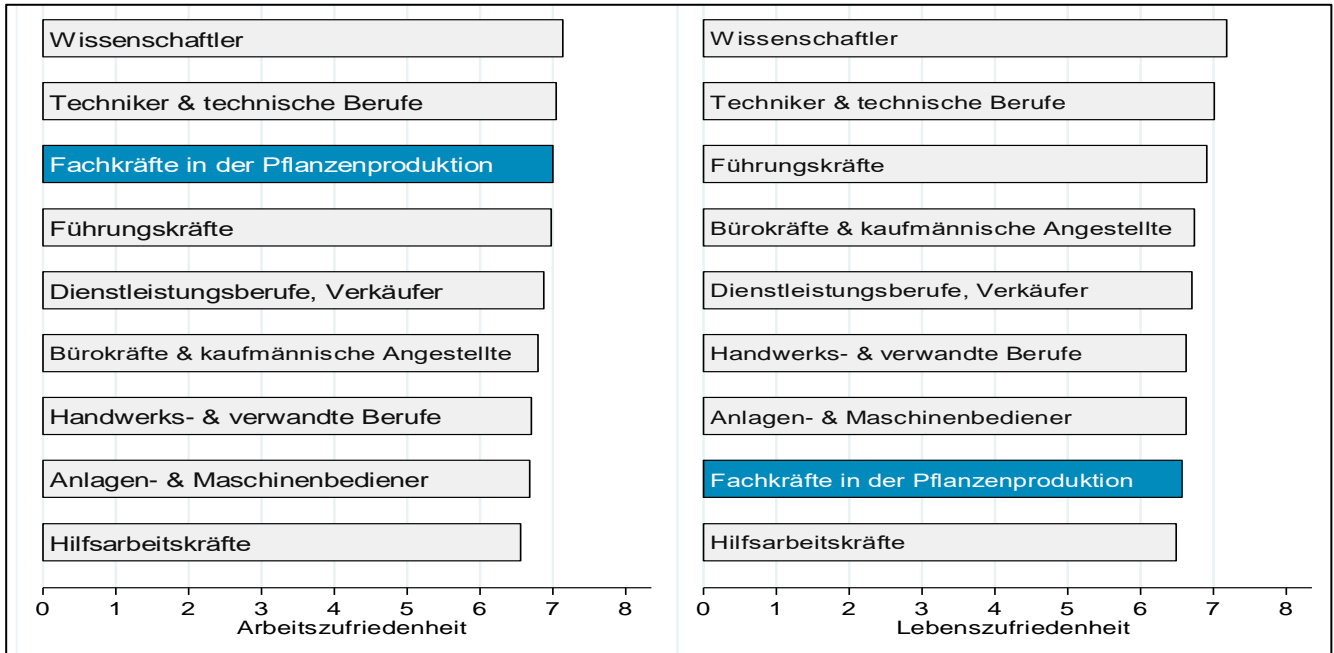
Wissenschaftler
Techniker & technische Berufe
Fachkräfte in der Pflanzenproduktion
Führungskräfte
Dienstleistungsberufe, Verkäufer
Bürokräfte & kaufmännische Angestellte
Handwerks- & verwandte Berufe
Anlagen- & Maschinenbediener
Hilfsarbeitskräfte

0 1 2 3 4 5 6 7 8
Arbeitszufriedenheit

Wissenschaftler
Techniker & technische Berufe
Führungskräfte
Bürokräfte & kaufmännische Angestellte
Dienstleistungsberufe, Verkäufer
Handwerks- & verwandte Berufe
Anlagen- & Maschinenbediener
Fachkräfte in der Pflanzenproduktion
Hilfsarbeitskräfte

0 1 2 3 4 5 6 7 8
Lebenszufriedenheit